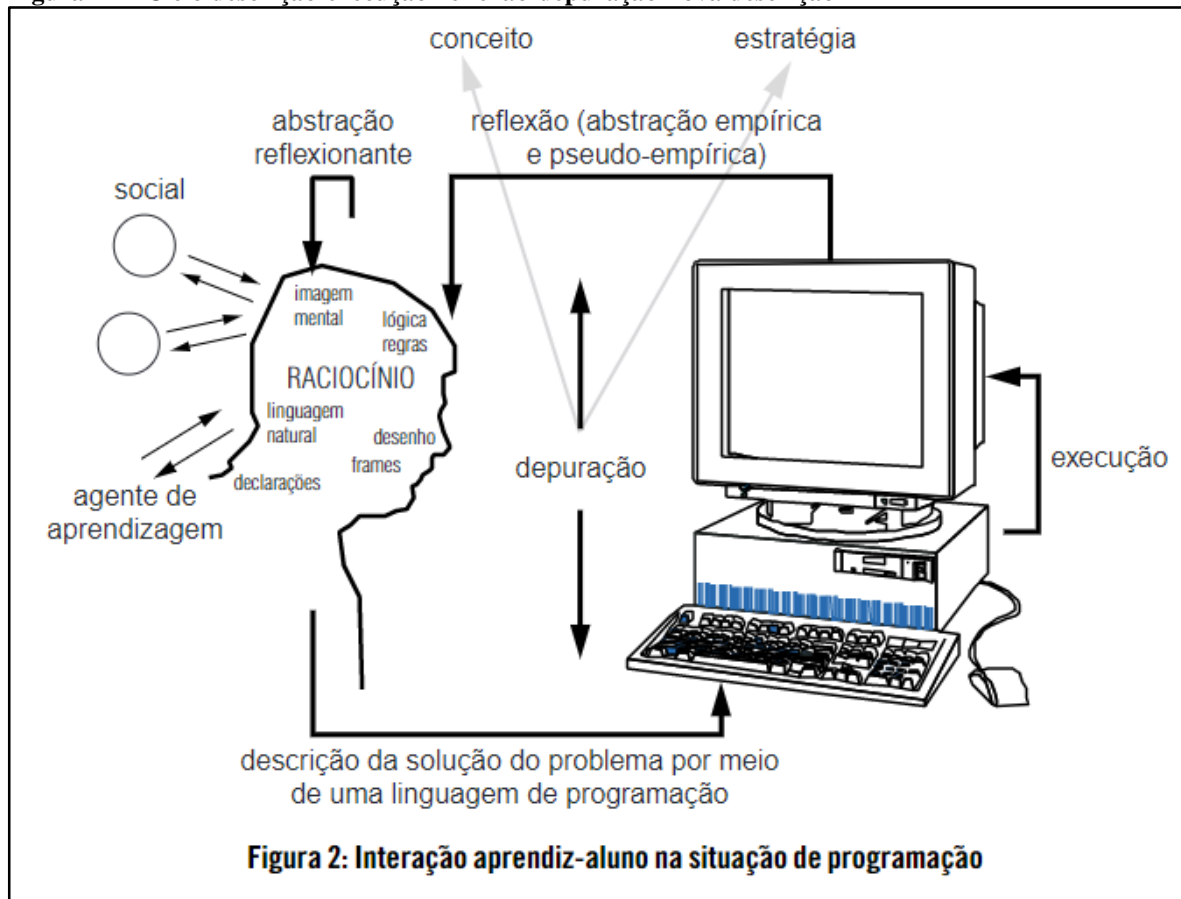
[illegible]

conceito

estratégia

abstração reflexionante

reflexão (abstração empírica e pseudo-empírica)

social

imagem mental

lógica regras

RACIOCÍNIO

linguagem natural

desenho

frames

declarações

agente de aprendizagem

depuração

execução

descrição da solução do problema por meio de uma linguagem de programação

Figura 2: Interação aprendiz-aluno na situação de programação